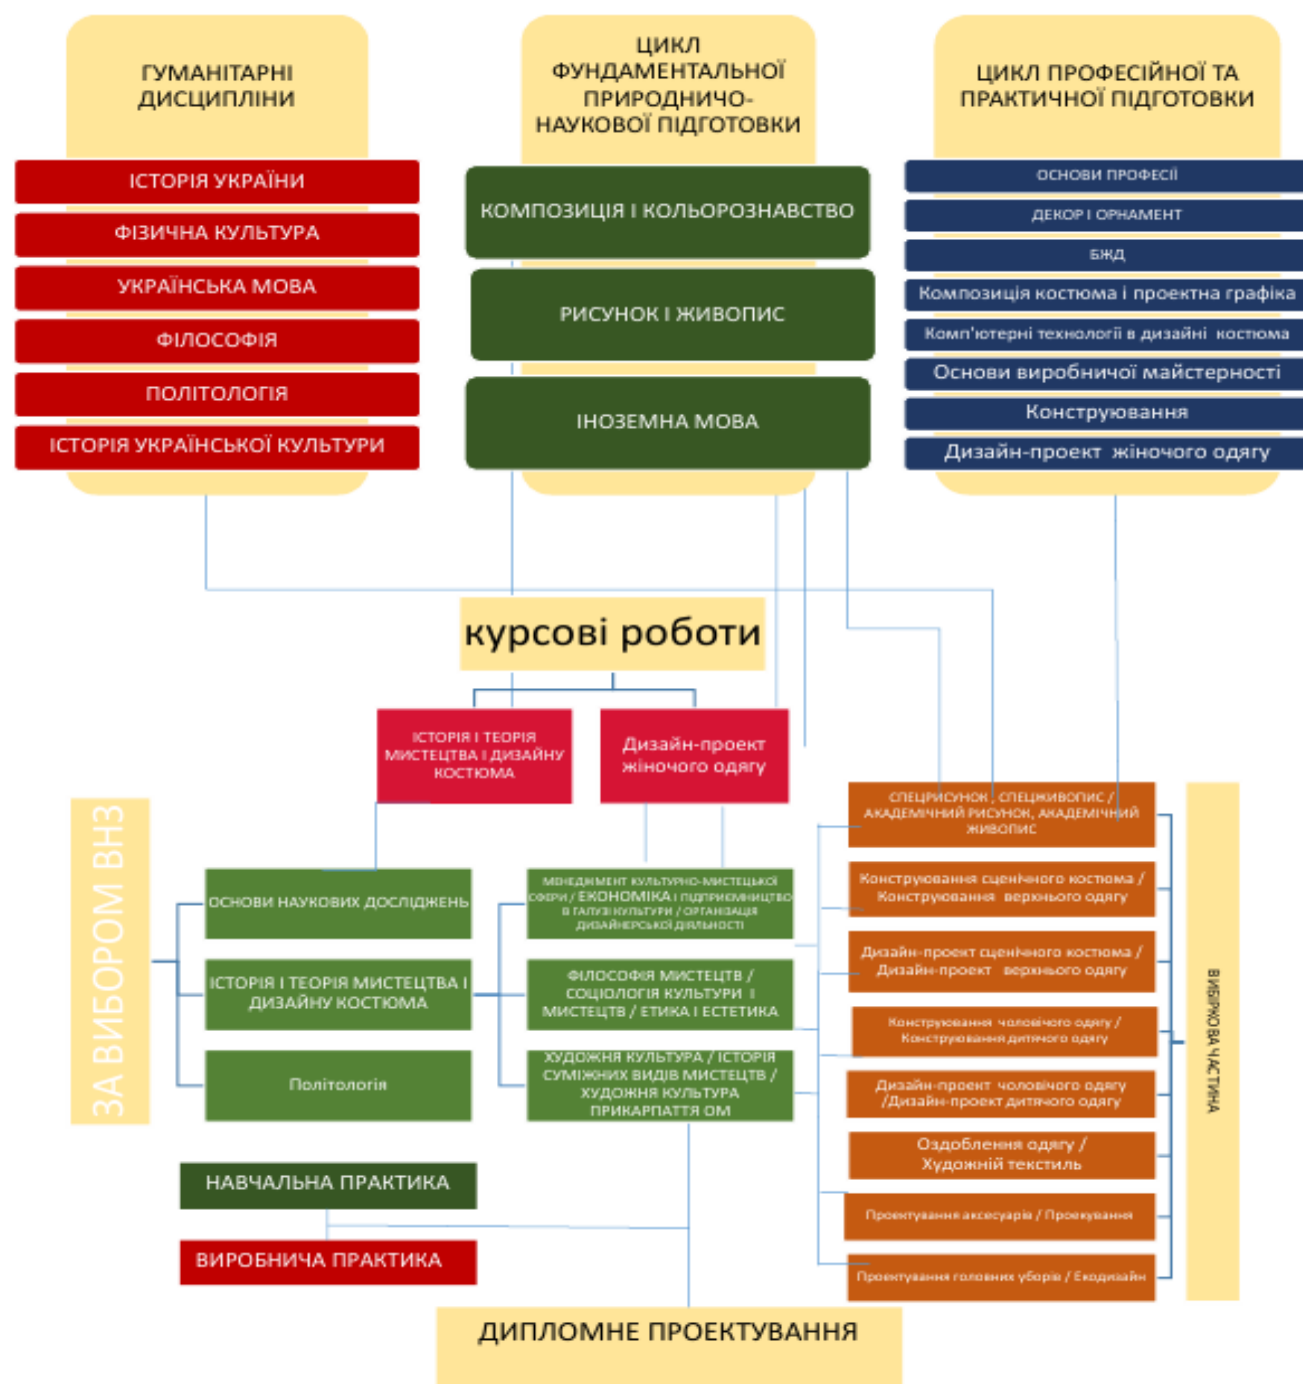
ГУМАНІТАРНІ ДИСЦИПЛІНИ

ІСТОРІЯ УКРАЇНИ
ФІЗИЧНА КУЛЬТУРА
УКРАЇНСЬКА МОВА
ФІЛОСОФІЯ
ПОЛІТОЛОГІЯ
ІСТОРІЯ УКРАЇНСЬКОЇ КУЛЬТУРИ

ЦИКЛ ФУНДАМЕНТАЛЬНОЇ ПРИРОДНИЧО-НАУКОВОЇ ПІДГОТОВКИ

КОМПОЗИЦІЯ І КОЛЬОРОЗНАВСТВО
РИСУНОК І ЖИВОПИС
ІНОЗЕМНА МОВА

ЦИКЛ ПРОФЕСІЙНОЇ ТА ПРАКТИЧНОЇ ПІДГОТОВКИ

ОСНОВИ ПРОФЕСІЇ
ДЕКОР І ОРНАМЕНТ
БЖД
Композиція костюма і проектна графіка
Комп'ютерні технології в дизайні костюма
Основи виробничої майстерності
Конструювання
Дизайн-проект жіночого одягу

курсові роботи

ІСТОРІЯ І ТЕОРІЯ МИСТЕЦТВА І ДИЗАЙНУ КОСТЮМА
Дизайн-проект жіночого одягу

ЗА ВИБОРОМ ВНЗ

ОСНОВИ НАУКОВИХ ДОСЛІДЖЕНЬ
ІСТОРІЯ І ТЕОРІЯ МИСТЕЦТВА І ДИЗАЙНУ КОСТЮМА
Політологія

МЕНЕДЖМЕНТ КУЛЬТУРНО-МИСТЕЦЬКОЇ СФЕРИ / ЕКОНОМІКА І ПІДПРИЄМНИЦТВО В ГАЛУЗІ КУЛЬТУРИ / ОРГАНІЗАЦІЯ ДИЗАЙНЕРСЬКОЇ ДІЯЛЬНОСТІ
ФІЛОСОФІЯ МИСТЕЦТВ / СОЦІОЛОГІЯ КУЛЬТУРИ І МИСТЕЦТВ / ЕТИКА І ЕСТЕТИКА
ХУДОЖНЯ КУЛЬТУРА / ІСТОРІЯ СУМІЖНИХ ВИДІВ МИСТЕЦТВ / ХУДОЖНЯ КУЛЬТУРА ПРИКАРПАТТЯ ОМ

СПЕЦРИСУНОК, СПЕЦЖИВОПИС / АКАДЕМІЧНИЙ РИСУНОК, АКАДЕМІЧНИЙ ЖИВОПИС
Конструювання сценічного костюма / Конструювання верхнього одягу
Дизайн-проект сценічного костюма / Дизайн-проект верхнього одягу
Конструювання чоловічого одягу / Конструювання дитячого одягу
Дизайн-проект чоловічого одягу /Дизайн-проект дитячого одягу
Оздоблення одягу / Художній текстиль
Проектування аксесуарів / Проекування
Проектування головних уборів / Екодизайн

ВИБІРКОВА ЧАСТИНА

НАВЧАЛЬНА ПРАКТИКА
ВИРОБНИЧА ПРАКТИКА

ДИПЛОМНЕ ПРОЕКТУВАННЯ